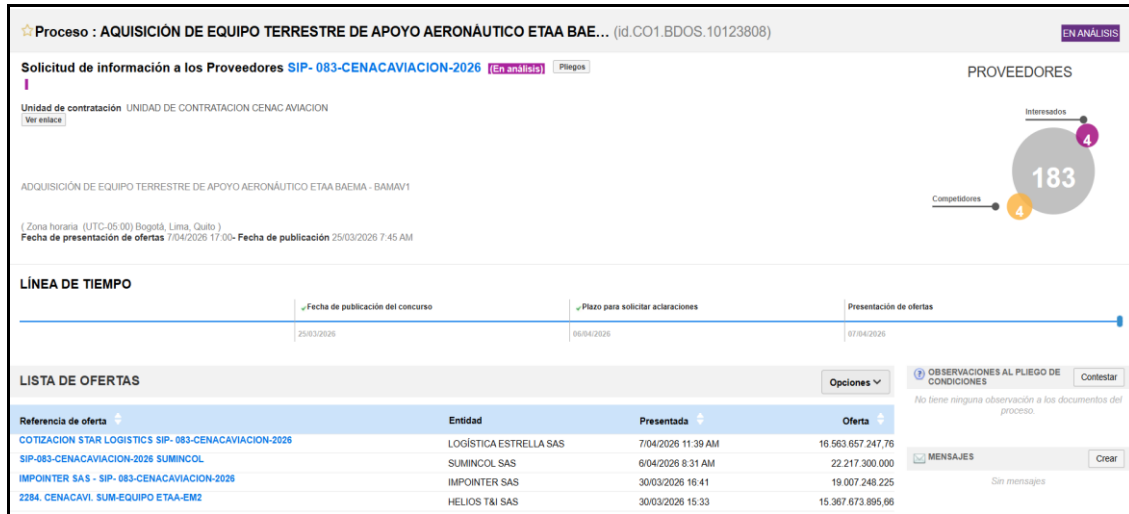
Proceso : AQUISICIÓN DE EQUIPO TERRESTRE DE APOYO AERONÁUTICO ETAA BAE... (id.CO1.BDOS.10123808)

EN ANÁLISIS

Solicitud de información a los Proveedores SIP- 083-CENACAVIACION-2026 (En análisis) Pliegos

Unidad de contratación UNIDAD DE CONTRATACION CENAC AVIACION
Ver enlace

ADQUISICIÓN DE EQUIPO TERRESTRE DE APOYO AERONÁUTICO ETAA BAEMA - BAMAV1

( Zona horaria (UTC-05:00) Bogotá, Lima, Quito )
Fecha de presentación de ofertas 7/04/2026 17:00- Fecha de publicación 25/03/2026 7:45 AM

PROVEEDORES

Interesados
4
183
Competidores
4

LÍNEA DE TIEMPO

Fecha de publicación del concurso
25/03/2026

Plazo para solicitar aclaraciones
06/04/2026

Presentación de ofertas
07/04/2026

LISTA DE OFERTAS

Opciones

| Referencia de oferta | Entidad | Presentada | Oferta |
|---|---|---|---|
| COTIZACION STAR LOGISTICS SIP- 083-CENACAVIACION-2026 | LOGÍSTICA ESTRELLA SAS | 7/04/2026 11:39 AM | 16.563.657.247,76 |
| SIP-083-CENACAVIACION-2026 SUMINCOL | SUMINCOL SAS | 6/04/2026 8:31 AM | 22.217.300.000 |
| IMPOINTER SAS - SIP- 083-CENACAVIACION-2026 | IMPOINTER SAS | 30/03/2026 16:41 | 19.007.248.225 |
| 2284. CENACAVI. SUM-EQUIPO ETAA-EM2 | HELIOS T&I SAS | 30/03/2026 15:33 | 15.367.673.895,66 |

OBSERVACIONES AL PLIEGO DE CONDICIONES
Contestar
No tiene ninguna observación a los documentos del proceso.

MENSAJES
Crear
Sin mensajes